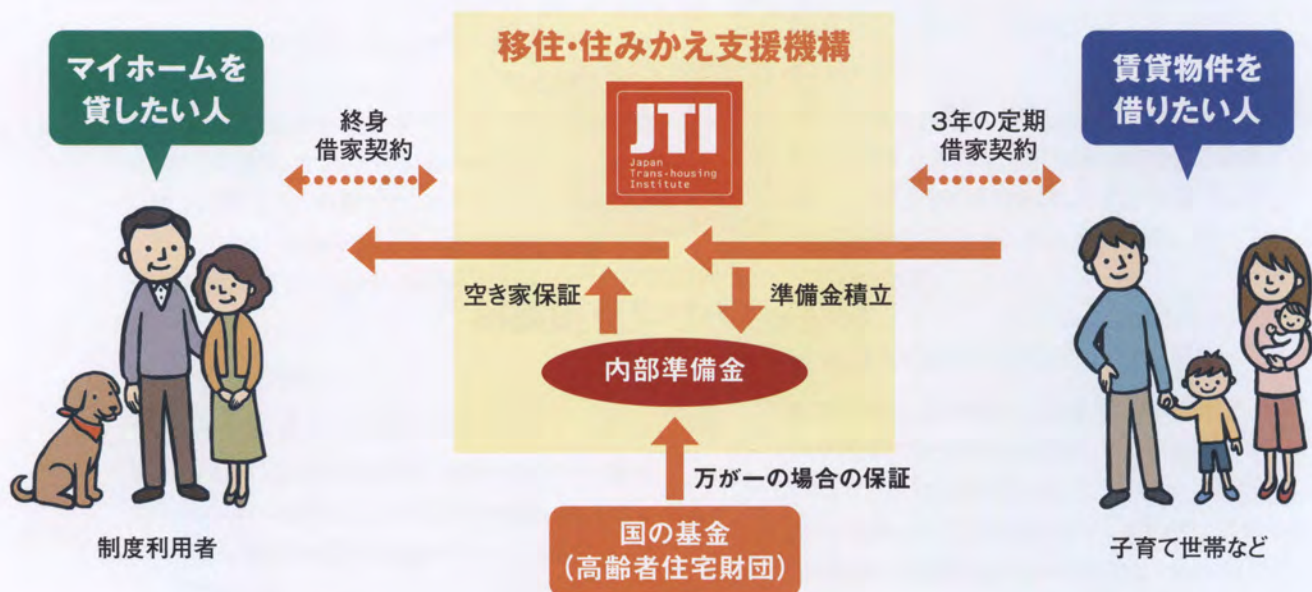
マイホームを貸したい人

移住・住みかえ支援機構

JTI
Japan Trans-housing Institute

賃貸物件を借りたい人

終身借家契約

3年の定期借家契約

空き家保証

準備金積立

内部準備金

万が一の場合の保証

国の基金（高齢者住宅財団）

制度利用者

子育て世帯など